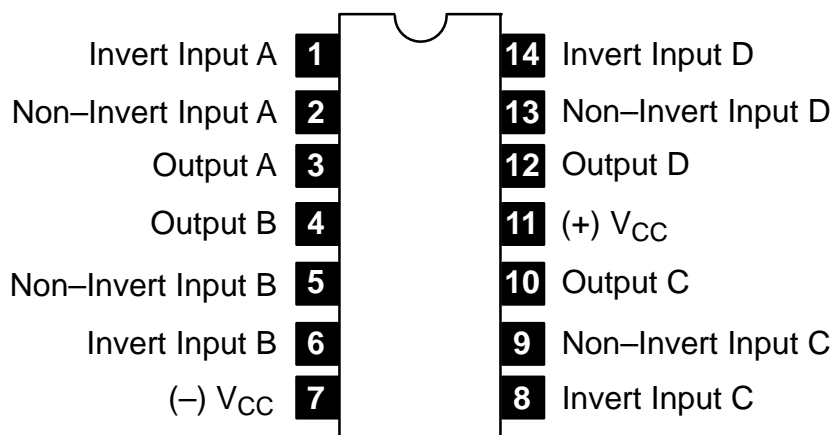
Invert Input A 1
Non–Invert Input A 2
Output A 3
Output B 4
Non–Invert Input B 5
Invert Input B 6
(–) $V_{CC}$ 7

14 Invert Input D
13 Non–Invert Input D
12 Output D
11 (+) $V_{CC}$
10 Output C
9 Non–Invert Input C
8 Invert Input C